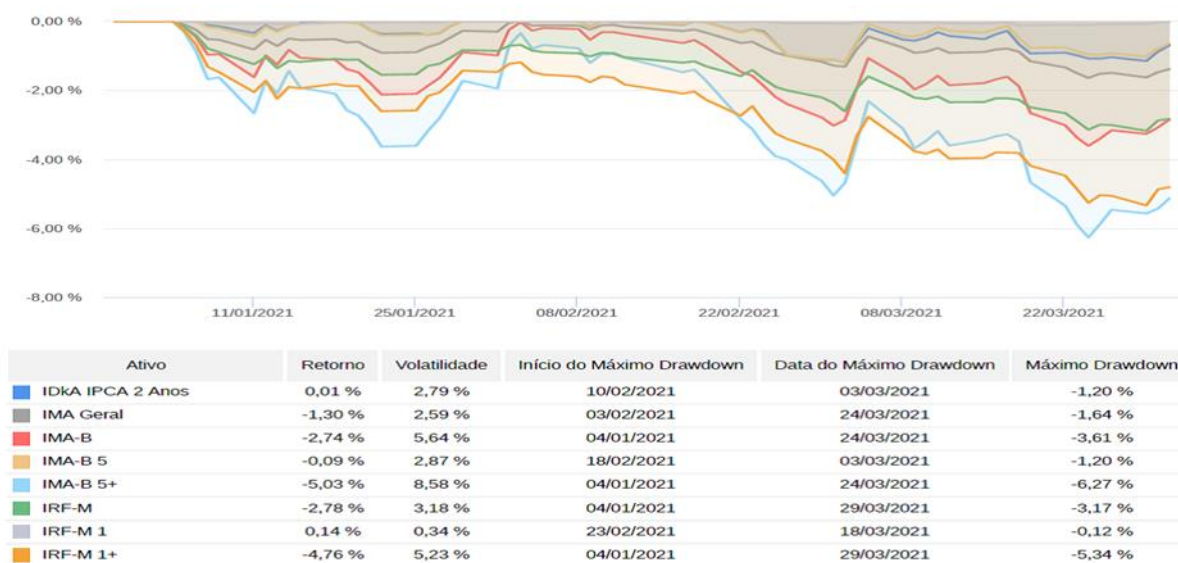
0,00 %
-2,00 %
-4,00 %
-6,00 %
-8,00 %

11/01/2021
25/01/2021
08/02/2021
22/02/2021
08/03/2021
22/03/2021

| Ativo | Retorno | Volatilidade | Início do Máximo Drawdown | Data do Máximo Drawdown | Máximo Drawdown |
|---|---|---|---|---|---|
| IDkA IPCA 2 Anos | 0,01 % | 2,79 % | 10/02/2021 | 03/03/2021 | -1,20 % |
| IMA Geral | -1,30 % | 2,59 % | 03/02/2021 | 24/03/2021 | -1,64 % |
| IMA-B | -2,74 % | 5,64 % | 04/01/2021 | 24/03/2021 | -3,61 % |
| IMA-B 5 | -0,09 % | 2,87 % | 18/02/2021 | 03/03/2021 | -1,20 % |
| IMA-B 5+ | -5,03 % | 8,58 % | 04/01/2021 | 24/03/2021 | -6,27 % |
| IRF-M | -2,78 % | 3,18 % | 04/01/2021 | 29/03/2021 | -3,17 % |
| IRF-M 1 | 0,14 % | 0,34 % | 23/02/2021 | 18/03/2021 | -0,12 % |
| IRF-M 1+ | -4,76 % | 5,23 % | 04/01/2021 | 29/03/2021 | -5,34 % |